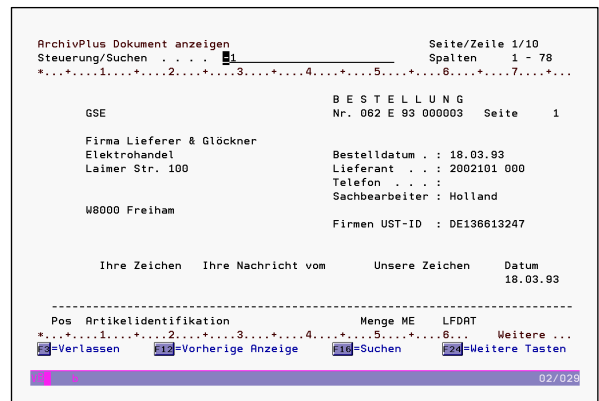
ArchivPlus Dokument anzeigen                    Seite/Zeile 1/10
Steuerung/Suchen . . . . 1                       Spalten 1 - 78
*...+....1....+....2....+....3....+....4....+....5....+....6....+....7....+...

B E S T E L L U N G
GSE                                                        Nr. 062 E 93 000003   Seite   1

Firma Lieferer & Glöckner
Elektrohandel                                            Bestelldatum . : 18.03.93
Laimer Str. 100                                          Lieferant . . : 2002101 000
Telefon . . . :
Sachbearbeiter : Holland
W8000 Freiham
Firmen UST-ID : DE136613247

Ihre Zeichen   Ihre Nachricht vom   Unsere Zeichen   Datum
18.03.93

----------------------------------------------------------------------
Pos  Artikelidentifikation                    Menge ME    LFDAT
*...+....1....+....2....+....3....+....4....+....5....+....6...   Weitere ...
F3=Verlassen   F12=Vorherige Anzeige   F16=Suchen   F24=Weitere Tasten

b                                                                                           02/029